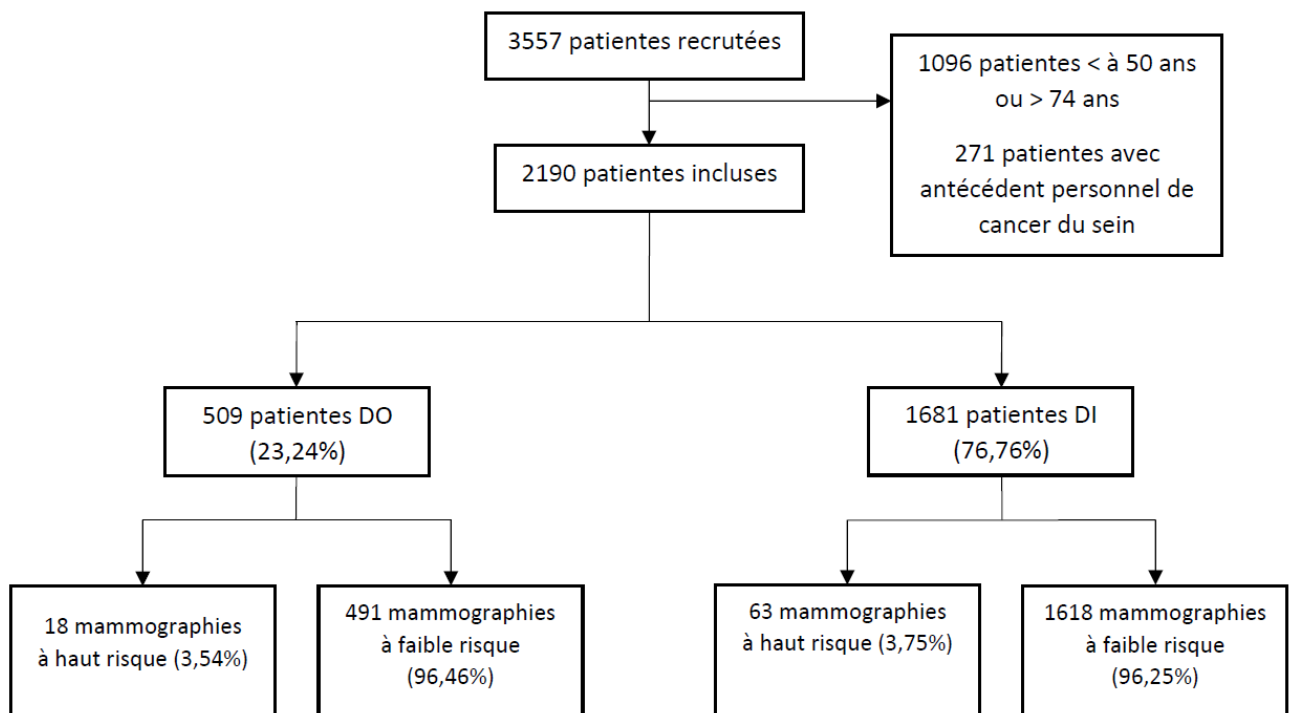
3557 patientes recrutées

1096 patientes < à 50 ans ou > 74 ans

271 patientes avec antécédent personnel de cancer du sein

2190 patientes incluses

509 patientes DO (23,24%)

1681 patientes DI (76,76%)

18 mammographies à haut risque (3,54%)

491 mammographies à faible risque (96,46%)

63 mammographies à haut risque (3,75%)

1618 mammographies à faible risque (96,25%)